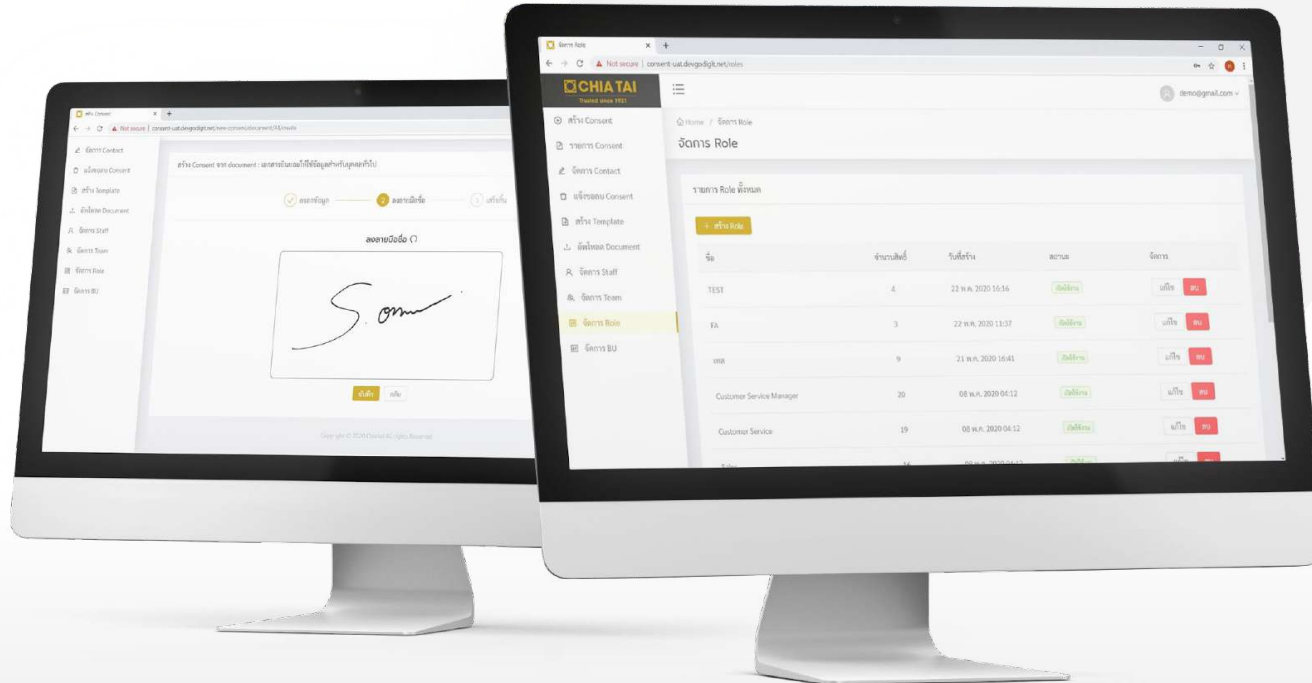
สร้าง Consent
Not secure | consent-uat.devgodigit.net/new-consent/document/4/create

จัดการ Contact
แจ้งขอบน Consent
สร้าง Template
อัพโหลด Document
จัดการ Staff
จัดการ Team
จัดการ Role
จัดการ BU

สร้าง Consent จาก document : เอกสารยินยอมให้ใช้ข้อมูลสำหรับบุคคลทั่วไป

กรอกข้อมูล
2 ลงลายมือชื่อ
3 เสร็จสิ้น

ลงลายมือชื่อ

ยืนยัน
กลับ

Copyright © 2020 Chiatai All rights Reserved

จัดการ Role
Not secure | consent-uat.devgodigit.net/roles

CHIA TAI
Trusted since 1921

demo@gmail.com

สร้าง Consent
รายการ Consent
จัดการ Contact
แจ้งขอบน Consent
สร้าง Template
อัพโหลด Document
จัดการ Staff
จัดการ Team
จัดการ Role
จัดการ BU

Home / จัดการ Role
จัดการ Role

รายการ Role ทั้งหมด

+ สร้าง Role

| ชื่อ | จำนวนสิทธิ์ | วันที่สร้าง | สถานะ | จัดการ |
|---|---|---|---|---|
| TEST | 4 | 22 พ.ค. 2020 16:16 | เปิดใช้งาน | แก้ไข ลบ |
| FA | 3 | 22 พ.ค. 2020 11:37 | เปิดใช้งาน | แก้ไข ลบ |
| เทส | 9 | 21 พ.ค. 2020 16:41 | เปิดใช้งาน | แก้ไข ลบ |
| Customer Service Manager | 20 | 08 พ.ค. 2020 04:12 | เปิดใช้งาน | แก้ไข ลบ |
| Customer Service | 19 | 08 พ.ค. 2020 04:12 | เปิดใช้งาน | แก้ไข ลบ |
| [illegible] | 16 | 08 พ.ค. 2020 04:12 | เปิดใช้งาน | แก้ไข ลบ |